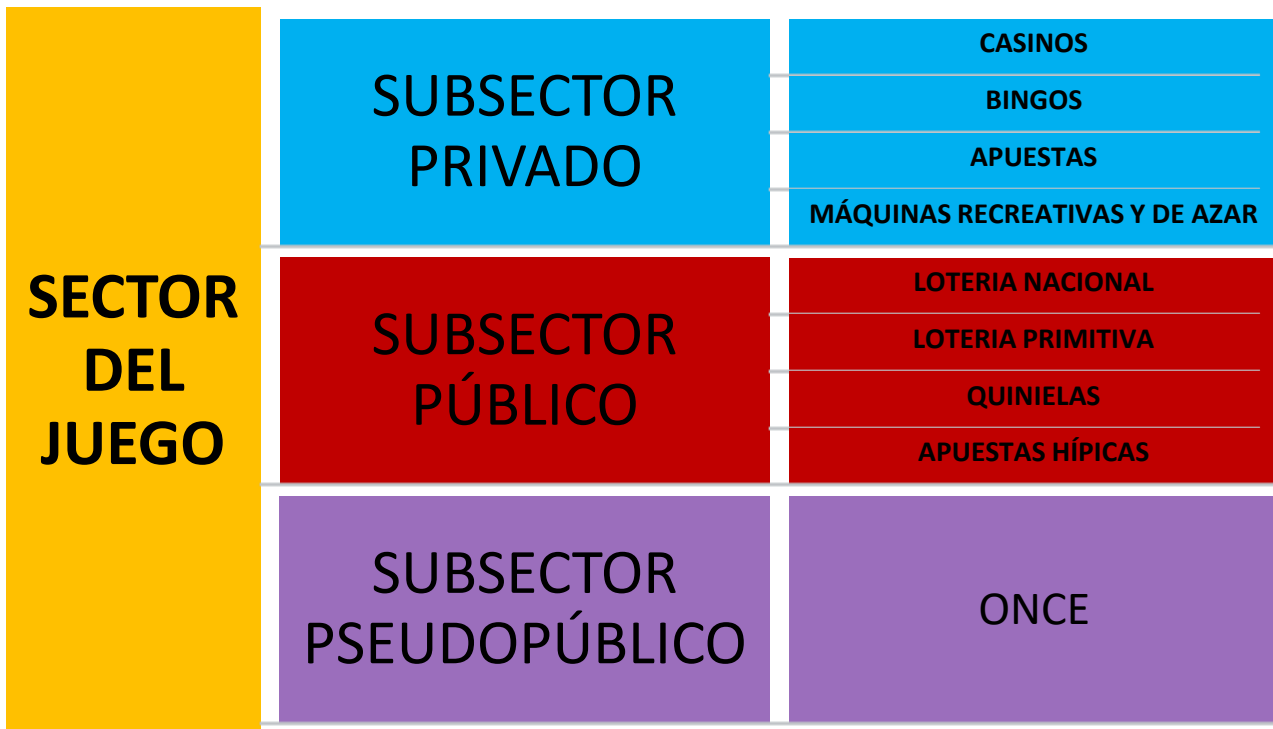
SECTOR DEL JUEGO

SUBSECTOR PRIVADO

CASINOS

BINGOS

APUESTAS

MÁQUINAS RECREATIVAS Y DE AZAR

SUBSECTOR PÚBLICO

LOTERIA NACIONAL

LOTERIA PRIMITIVA

QUINIELAS

APUESTAS HÍPICAS

SUBSECTOR PSEUDOPÚBLICO

ONCE